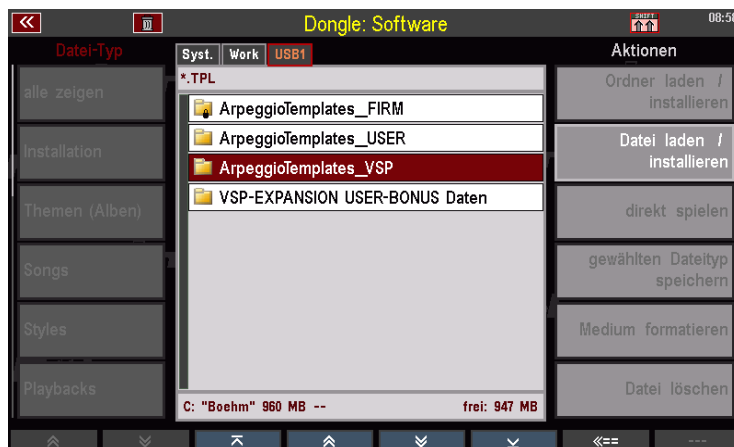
Dongle: Software

SHIFT

08:5

Datei-Typ

alle zeigen

Installation

Themen (Alben)

Songs

Styles

Playbacks

Syst. Work USB1

*.TPL

ArpeggioTemplates_FIRM

ArpeggioTemplates_USER

ArpeggioTemplates_VSP

VSP-EXPANSION USER-BONUS Daten

C: "Boehm" 960 MB --

frei: 947 MB

Aktionen

Ordner laden / installieren

Datei laden / installieren

direkt spielen

gewählten Dateityp speichern

Medium formatieren

Datei löschen

«==

---